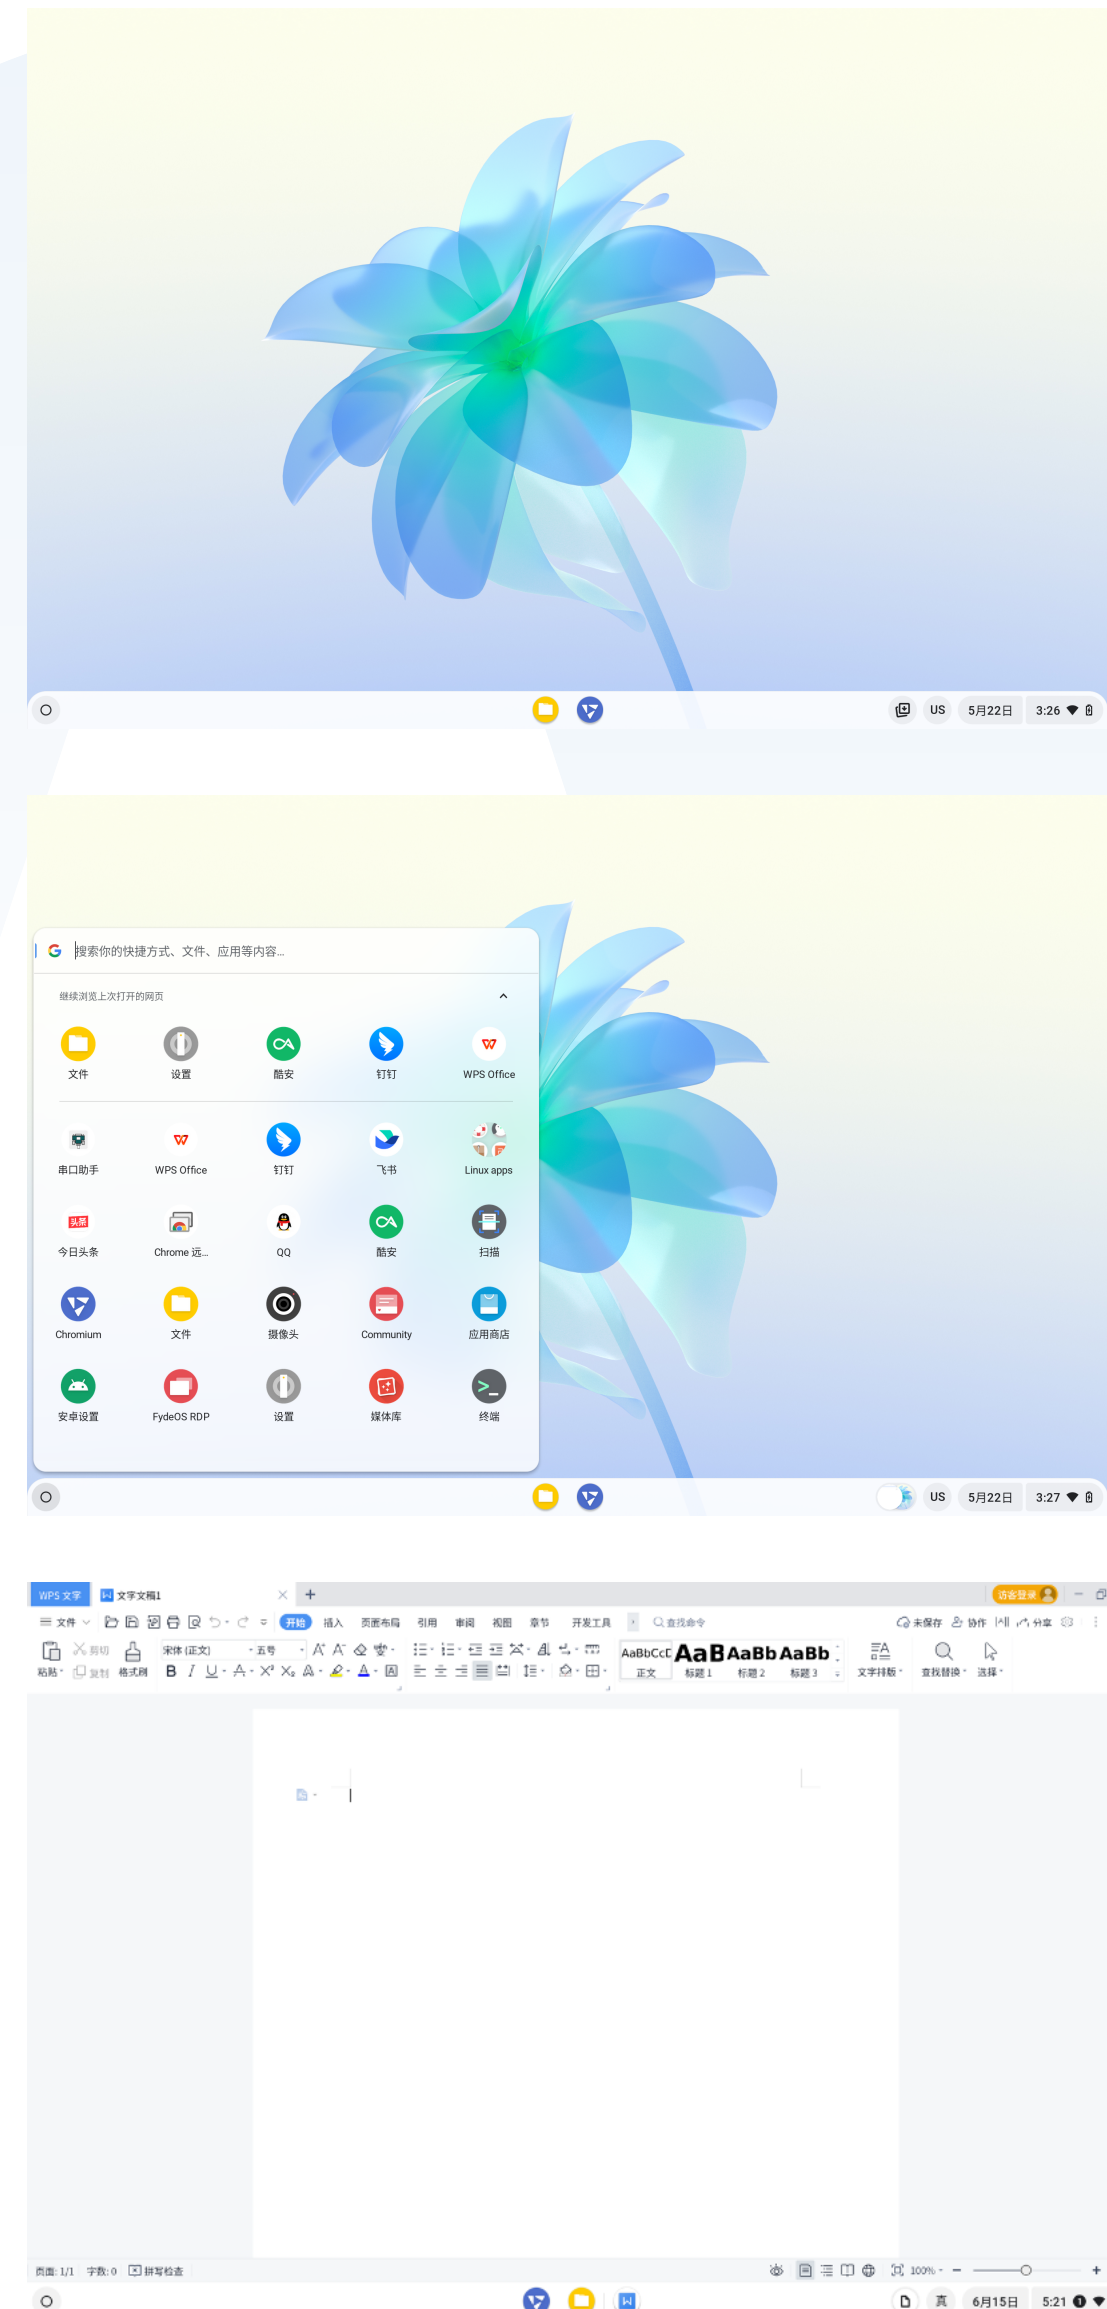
US 5月22日 3:26

搜索你的快捷方式、文件、应用等内容...

继续浏览上次打开的网页

文件
设置
酷安
钉钉
WPS Office

串口助手
WPS Office
钉钉
飞书
Linux apps

头条
今日头条
Chrome 远...
QQ
酷安
扫描

Chromium
文件
摄像头
Community
应用商店

安卓设置
FydeOS RDP
设置
媒体库
终端

US 5月22日 3:27

WPS 文字
文字文稿1
+
访客登录
文件
开始
插入
页面布局
引用
审阅
视图
章节
开发工具
查找命令
未保存
协作
分享
粘贴
剪切
复制
格式刷
宋体 (正文)
五号
AaBbCcD
AaB
AaBb
AaBb
正文
标题 1
标题 2
标题 3
文字排版
查找替换
选择

页面: 1/1
字数: 0
拼写检查
100%

6月15日 5:21